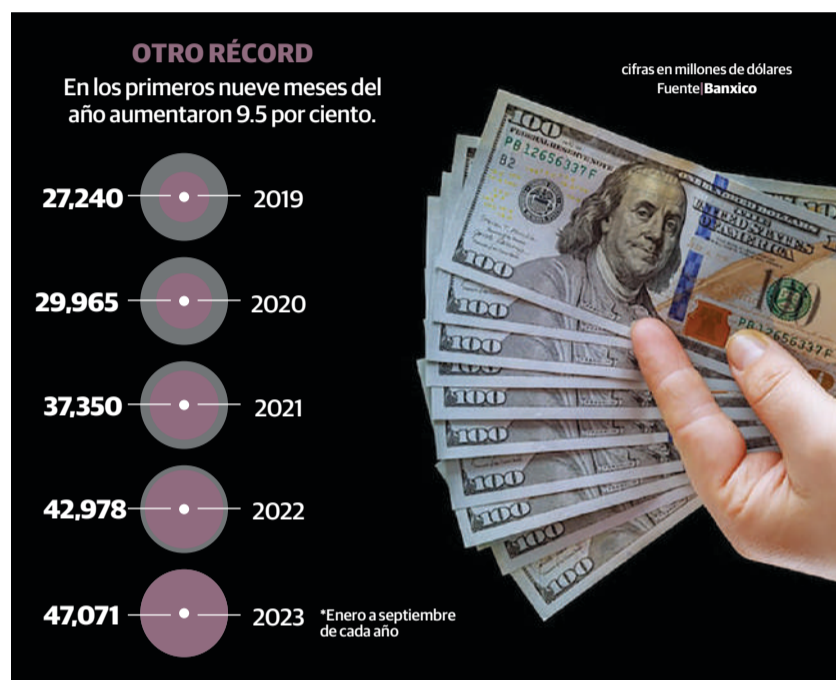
OTRO RÉCORD
En los primeros nueve meses del año aumentaron 9.5 por ciento.

cifras en millones de dólares
Fuente|Banxico

27,240 2019

29,965 2020

37,350 2021

42,978 2022

47,071 2023

*Enero a septiembre de cada año